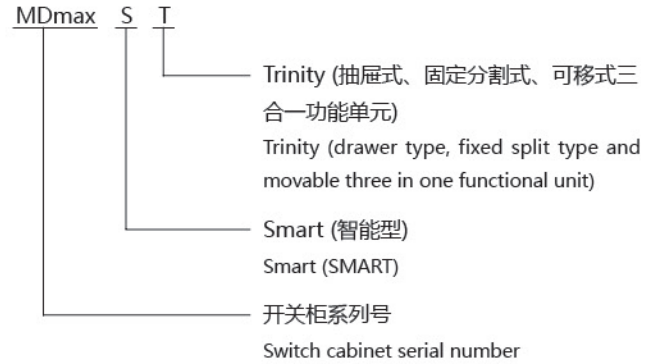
MDmax S T

Trinity (抽屉式、固定分割式、可移式三合一功能单元)
Trinity (drawer type, fixed split type and movable three in one functional unit)

Smart (智能型)
Smart (SMART)

开关柜系列号
Switch cabinet serial number